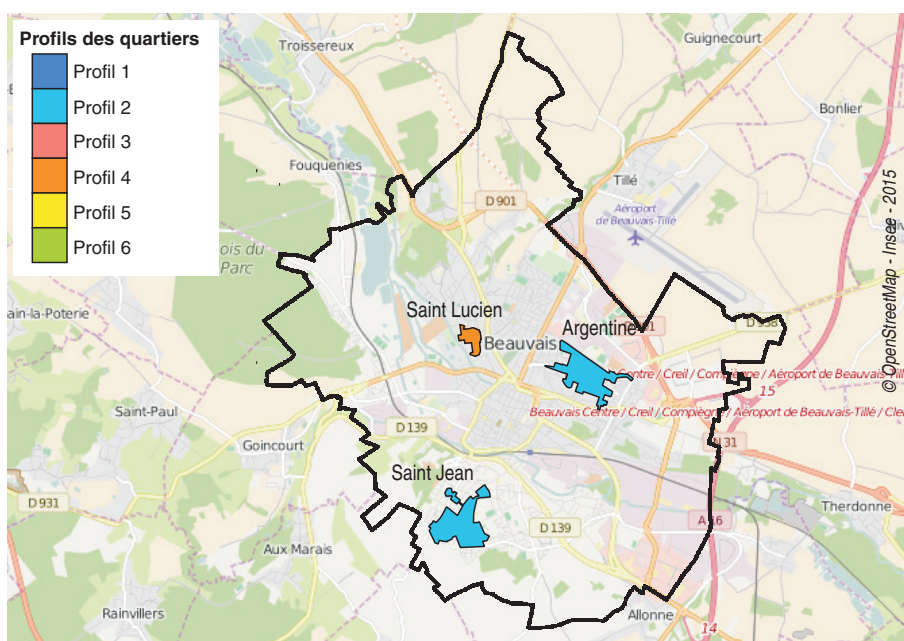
Profils des quartiers
Profil 1
Profil 2
Profil 3
Profil 4
Profil 5
Profil 6

Troissereux
Guignecourt
Bonlier
Fouquenies
Tillé
D 901
Aéroport de Beauvais-Tillé
ois du Parc
Saint Lucien
Argentine
Beauvais
D 938
ain-la-Poterie
Centre / Creil / Compiègne / Aéroport de Beauvais-Tillé
15
Beauvais Centre / Creil / Compiègne / Aéroport de Beauvais-Tillé / Cle
Saint-Paul
Goincourt
D 139
N 31
Saint Jean
D 931
D 139
A 16
Therdonne
Aux Marais
Rainvillers
Allonne
14
© OpenStreetMap - Insee - 2015